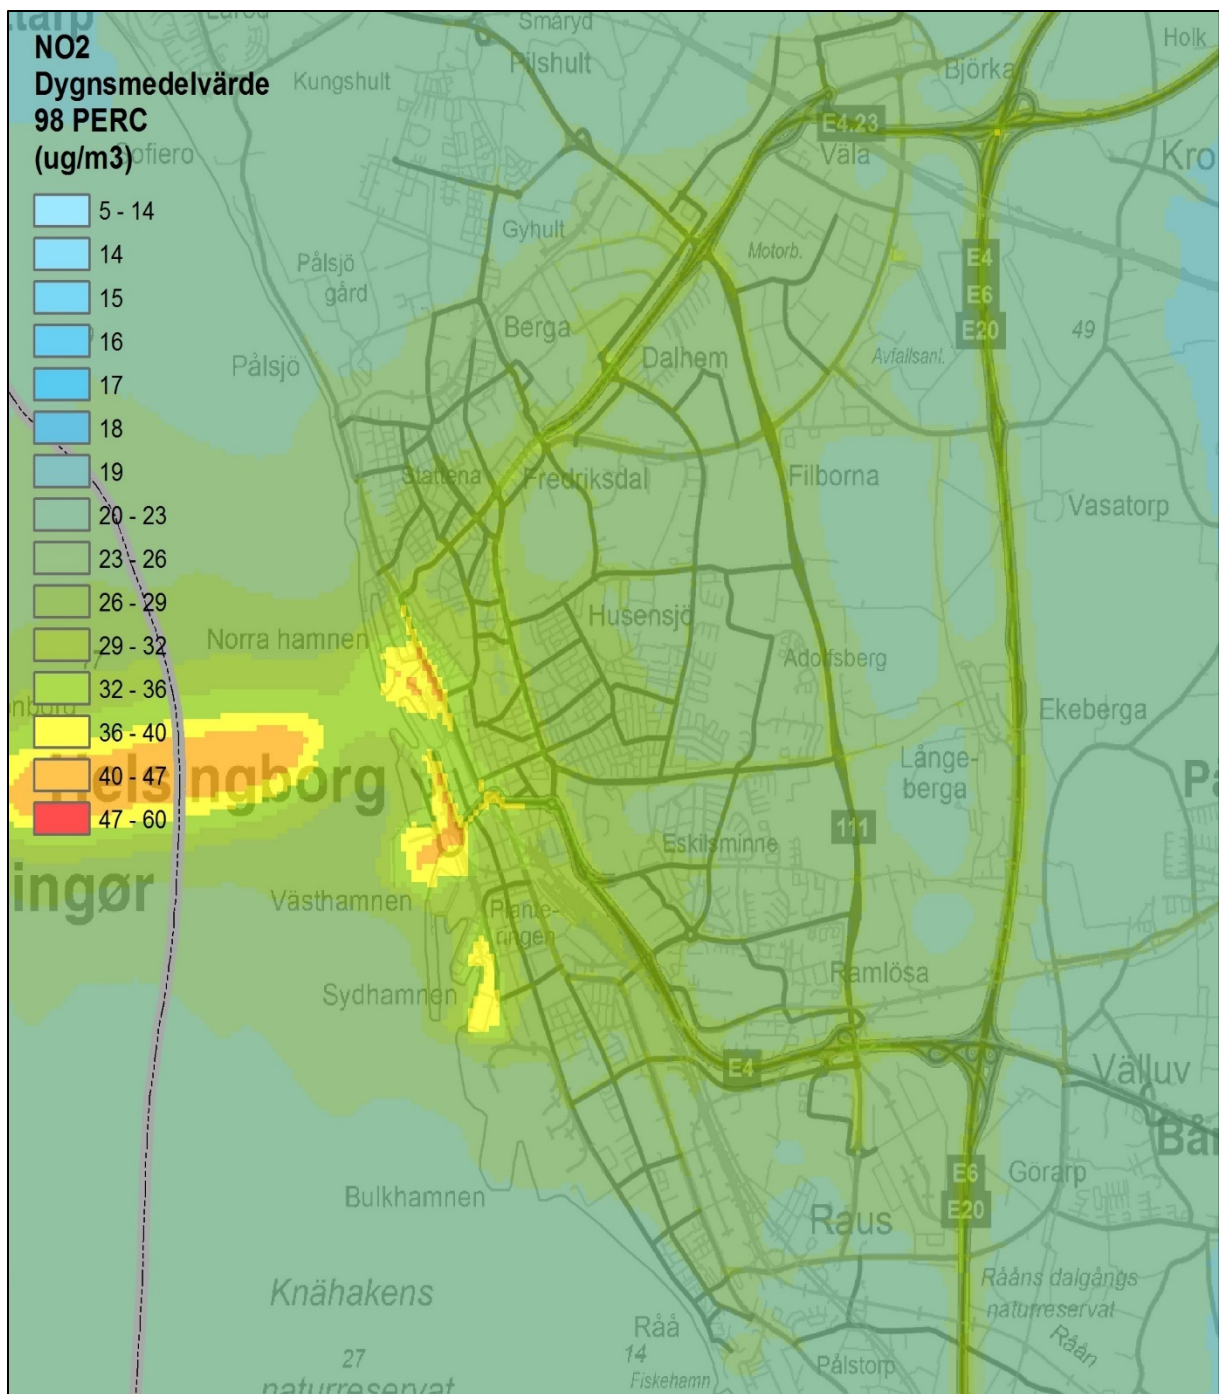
NO2
Dygnsmedelvärde
98 PERC
(ug/m3)

5 - 14
14
15
16
17
18
19
20 - 23
23 - 26
26 - 29
29 - 32
32 - 36
36 - 40
40 - 47
47 - 60

Småryd
Holk
Pilshult
Kungshult
Björka
E4.23
Väla
Kro
Gyhult
Motorb.
Pålsjö gård
E4
E6
E20
Berga
49
Dalhem
Avfallsanl.
Pålsjö
Slottena
Fredriksdal
Filborna
Vasatorp
Husensjö
Norra hamnen
Adolfsberg
Ekeberga
Lång-berga
Helsingborg
Pa
111
Eskilsminne
Helsingør
Västhamnen
Planteringen
Ramlösa
Sydhamnen
E4
Välluv
Bå
E6
E20
Gorarp
Bulkhamnen
Raus
Råå
Råån dalgångs naturreservat
Råån
Knähakens
27
naturreservat
14
Fiskehamn
Pålstorp